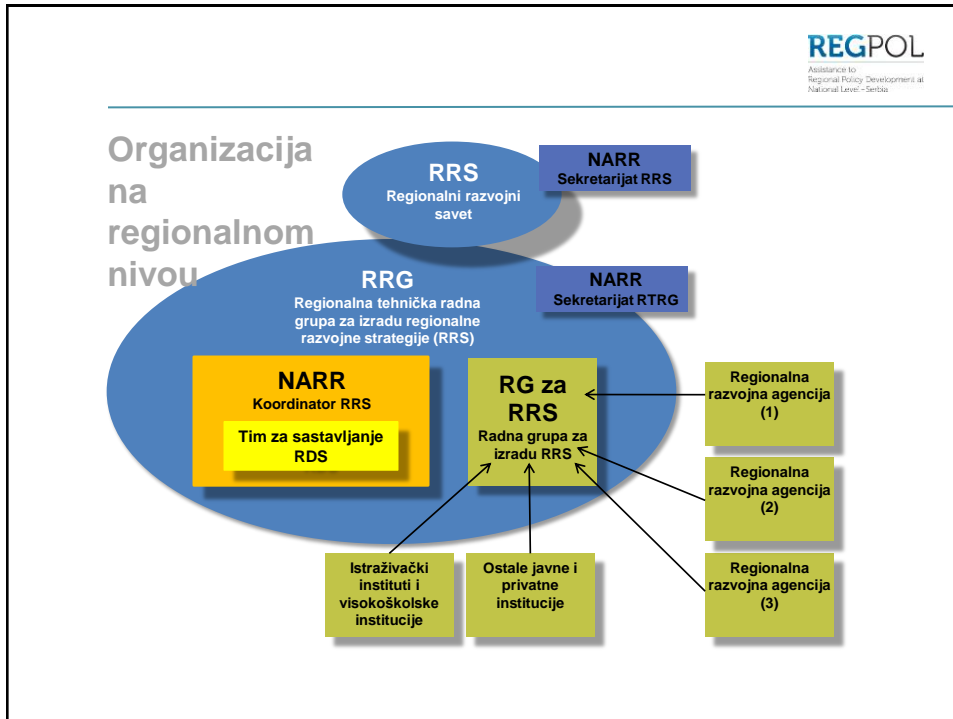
REGPOL
Assistance to Regional Policy Development at National Level - Serbia

Organizacija na regionalnom nivou

RRS
Regionalni razvojni savet

NARR
Sekretarijat RRS

RRG
Regionalna tehnička radna grupa za izradu regionalne razvojne strategije (RRS)

NARR
Sekretarijat RTRG

NARR
Koordinator RRS

Tim za sastavljanje RDS

RG za RRS
Radna grupa za izradu RRS

Regionalna razvojna agencija (1)

Regionalna razvojna agencija (2)

Regionalna razvojna agencija (3)

Istraživački instituti i visokoškolske institucije

Ostale javne i privatne institucije